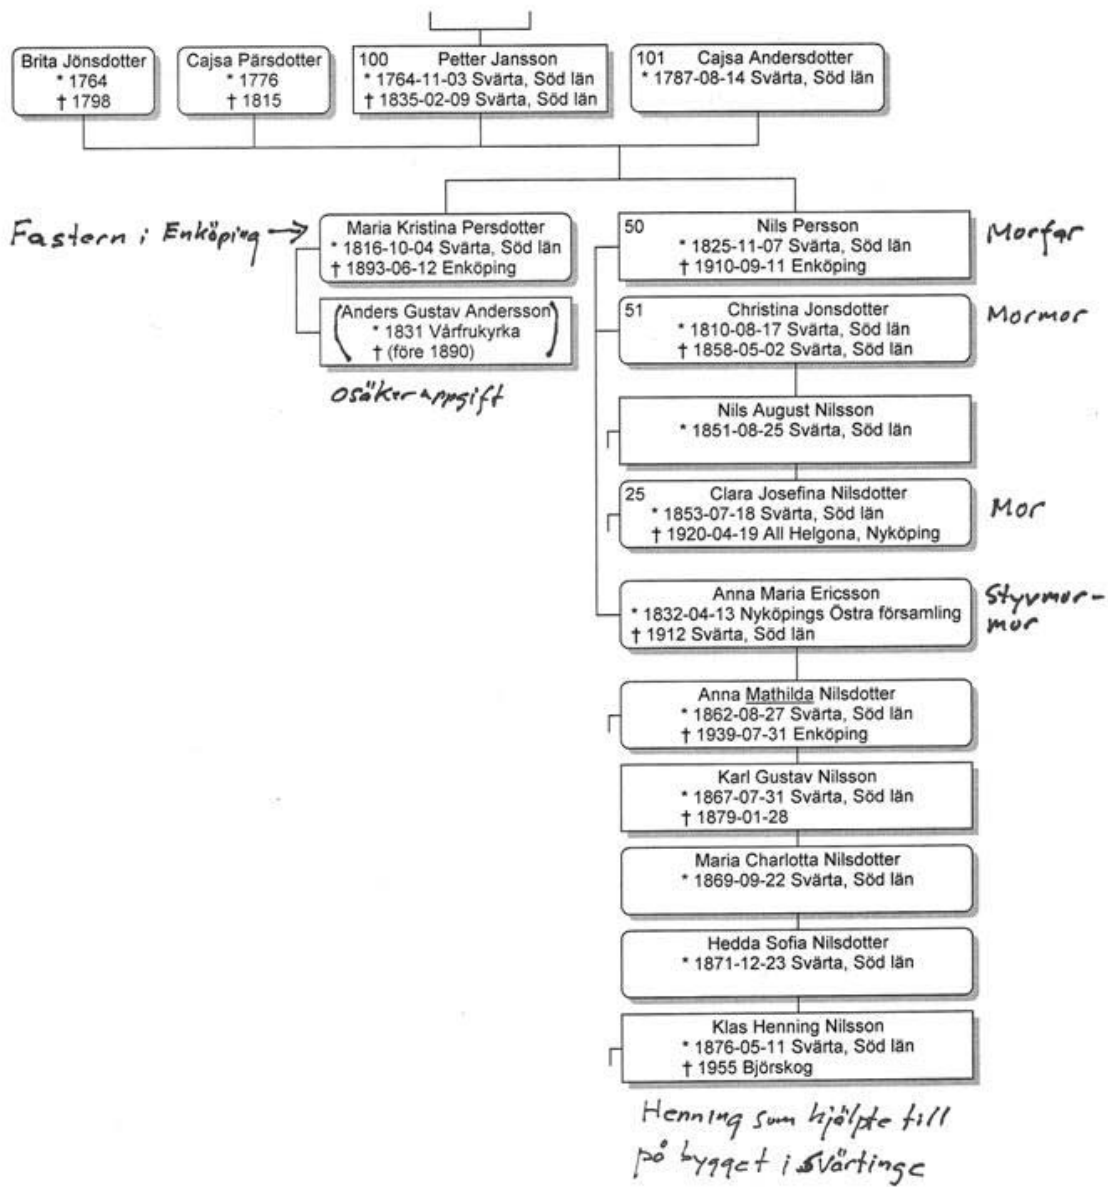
Brita Jönsdotter
* 1764
† 1798

Cajsa Pärsdotter
* 1776
† 1815

100 Petter Jansson
* 1764-11-03 Svärta, Söd län
† 1835-02-09 Svärta, Söd län

101 Cajsa Andersdotter
* 1787-08-14 Svärta, Söd län

Fastern i Enköping →

Maria Kristina Persdotter
* 1816-10-04 Svärta, Söd län
† 1893-06-12 Enköping

(Anders Gustav Andersson
* 1831 Vårfrukyrka
† (före 1890))

osäker uppgift

50 Nils Persson
* 1825-11-07 Svärta, Söd län
† 1910-09-11 Enköping

Morfar

51 Christina Jonsdotter
* 1810-08-17 Svärta, Söd län
† 1858-05-02 Svärta, Söd län

Mormor

Nils August Nilsson
* 1851-08-25 Svärta, Söd län

25 Clara Josefina Nilsdotter
* 1853-07-18 Svärta, Söd län
† 1920-04-19 All Helgona, Nyköping

Mor

Anna Maria Ericsson
* 1832-04-13 Nyköpings Östra församling
† 1912 Svärta, Söd län

Styvmormor

Anna Mathilda Nilsdotter
* 1862-08-27 Svärta, Söd län
† 1939-07-31 Enköping

Karl Gustav Nilsson
* 1867-07-31 Svärta, Söd län
† 1879-01-28

Maria Charlotta Nilsdotter
* 1869-09-22 Svärta, Söd län

Hedda Sofia Nilsdotter
* 1871-12-23 Svärta, Söd län

Klas Henning Nilsson
* 1876-05-11 Svärta, Söd län
† 1955 Björskog

Henning som hjälpte till på bygget i Svärtinge